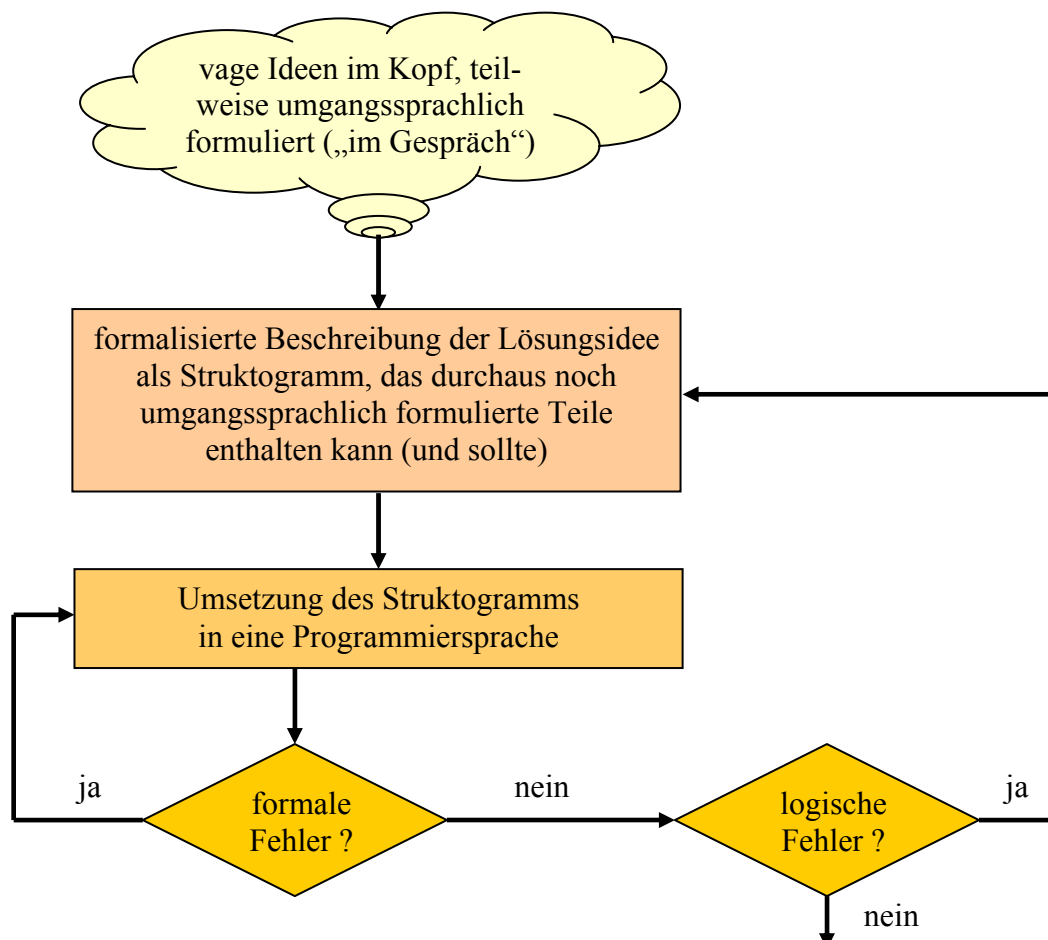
vage Ideen im Kopf, teilweise umgangssprachlich formuliert („im Gespräch“)

formalisierte Beschreibung der Lösungsidee als Struktogramm, das durchaus noch umgangssprachlich formulierte Teile enthalten kann (und sollte)

Umsetzung des Struktogramms in eine Programmiersprache

ja

formale Fehler ?

nein

logische Fehler ?

ja

nein